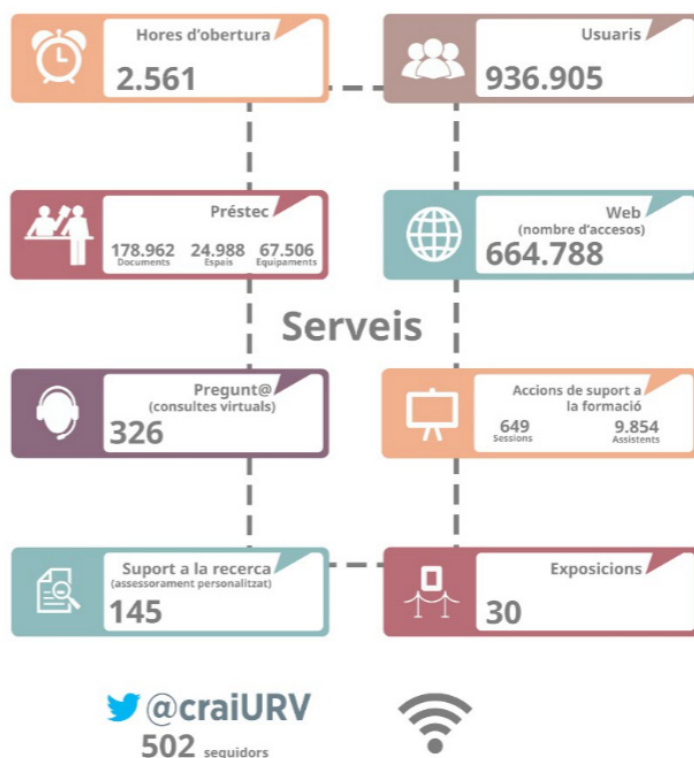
Hores d'obertura
2.561

Usuaris
936.905

Préstec
178.962 Documents
24.988 Espais
67.506 Equipaments

Web (nombre d'accesos)
664.788

Serveis

Pregunt@ (consultes virtuals)
326

Accions de suport a la formació
649 Sessions
9.854 Assistents

Suport a la recerca (assessorament personalitzat)
145

Exposicions
30

@craiURV
502 seguidors